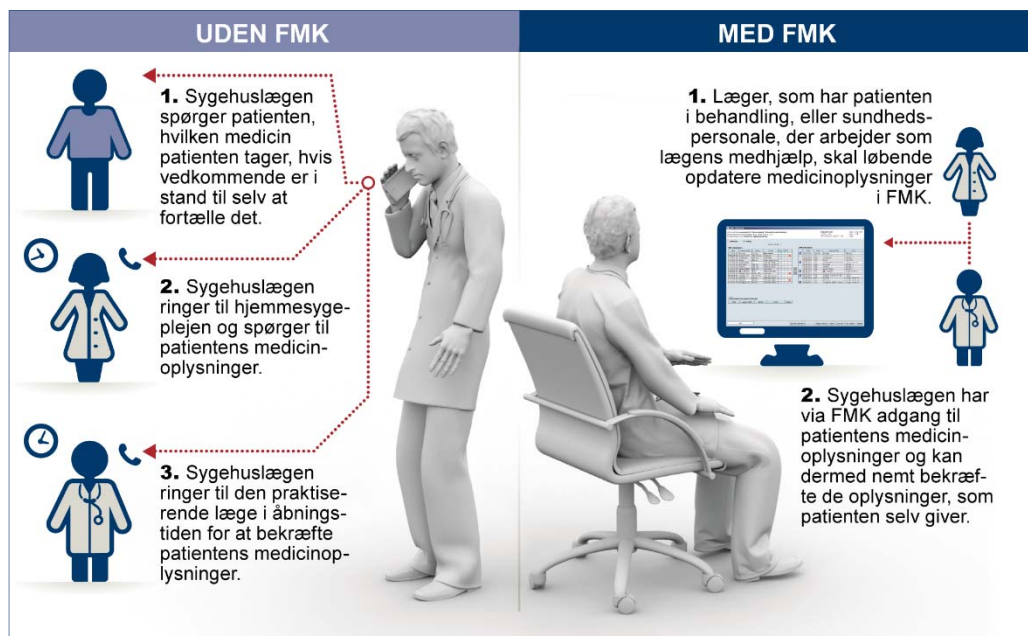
UDEN FMK

1. Sygehuslægen spørger patienten, hvilken medicin patienten tager, hvis vedkommende er i stand til selv at fortælle det.

2. Sygehuslægen ringer til hjemmesygeplejen og spørger til patientens medicinoplysninger.

3. Sygehuslægen ringer til den praktiserende læge i åbningstiden for at bekræfte patientens medicinoplysninger.

MED FMK

1. Læger, som har patienten i behandling, eller sundhedspersonale, der arbejder som lægens medhjælp, skal løbende opdatere medicinoplysninger i FMK.

2. Sygehuslægen har via FMK adgang til patientens medicinoplysninger og kan dermed nemt bekræfte de oplysninger, som patienten selv giver.